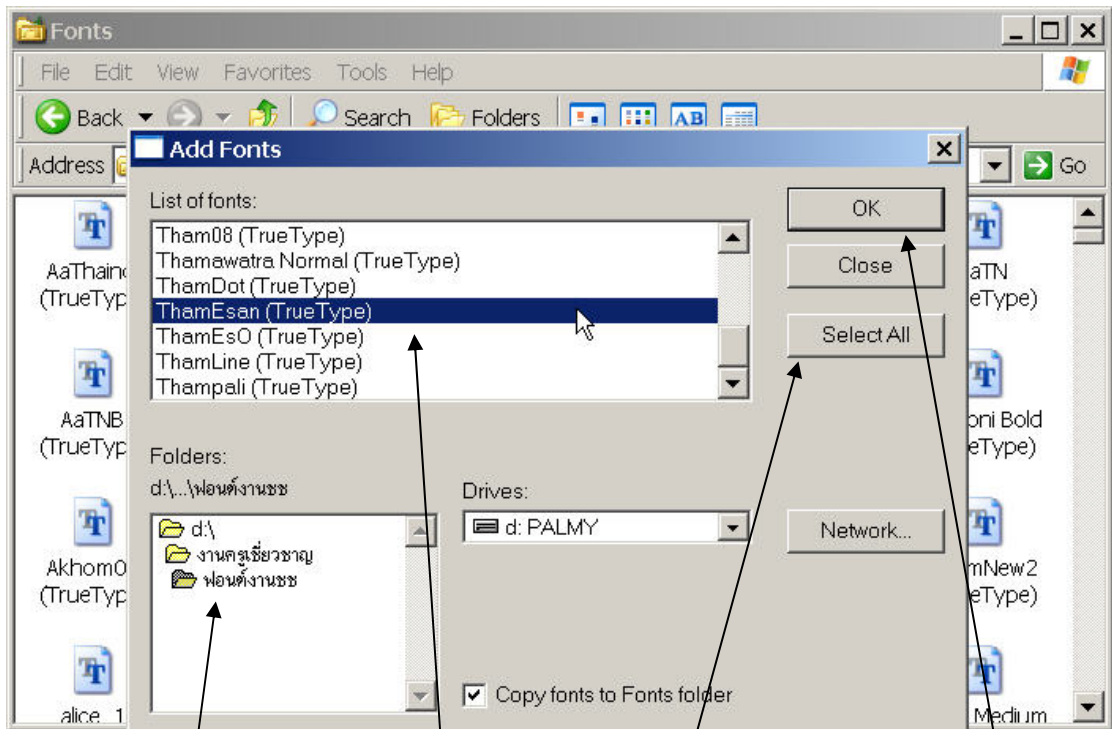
Fonts

File Edit View Favorites Tools Help

Back Search Folders

Address Go

AaThaino (TrueTyp

AaTNB (TrueTyp

Akhom0 (TrueTyp

alice_1

Add Fonts

List of fonts:

Tham08 (TrueType)
Thamawatra Normal (TrueType)
ThamDot (TrueType)
ThamEsan (TrueType)
ThamEsO (TrueType)
ThamLine (TrueType)
Thampali (TrueType)

OK

Close

Select All

Folders:

d:\...\ฟอนต์งานชช

d:\
งานครูเชี่ยวชาญ
ฟอนต์งานชช

Drives:

d: PALMY

Network...

Copy fonts to Fonts folder

aTN eType)

oni Bold eType)

mNew2 eType)

Medium